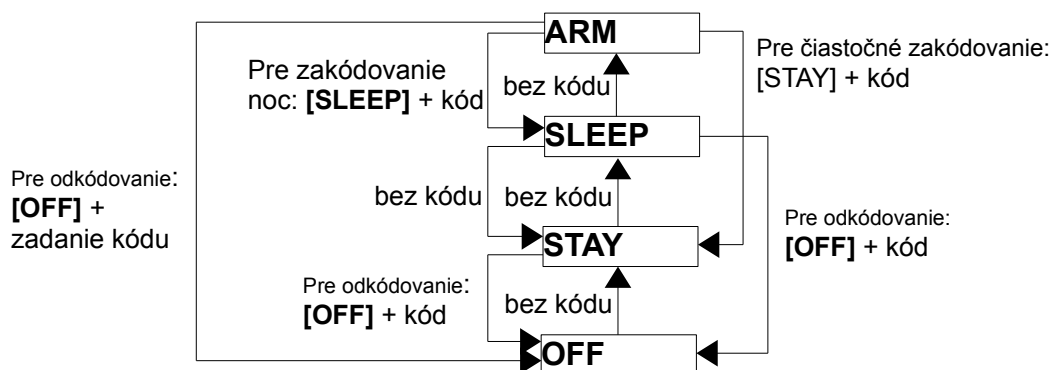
ARM

Pre zakódovanie noc: **[SLEEP]** + kód

bez kódu

Pre čiastočné zakódovanie: [STAY] + kód

SLEEP

Pre odkódovanie: **[OFF]** + zadanie kódu

bez kódu

bez kódu

Pre odkódovanie: **[OFF]** + kód

STAY

Pre odkódovanie: **[OFF]** + kód

bez kódu

OFF